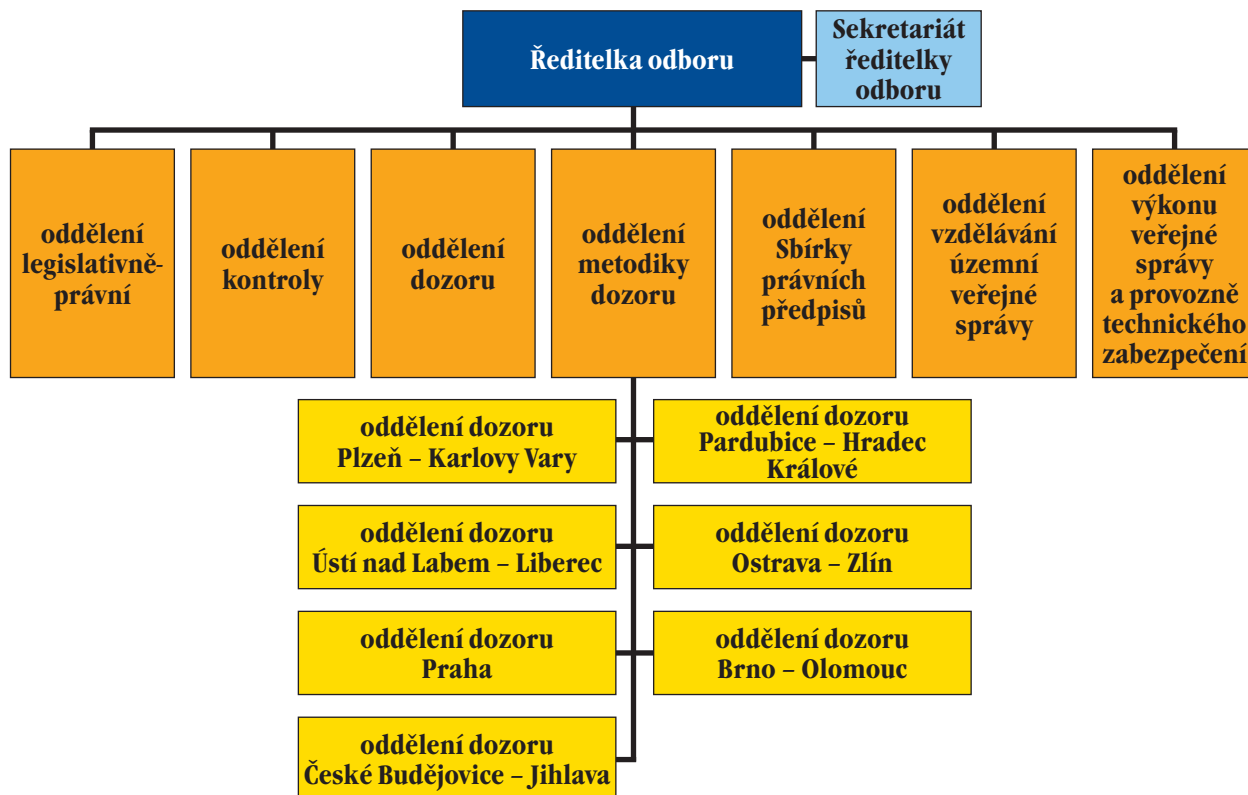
Ředitelka odboru

Sekretariát ředitelky odboru

oddělení legislativně-právní

oddělení kontroly

oddělení dozoru

oddělení metodiky dozoru

oddělení Sbírky právních předpisů

oddělení vzdělávání územní veřejné správy

oddělení výkonu veřejné správy a provozně technického zabezpečení

oddělení dozoru Plzeň – Karlovy Vary

oddělení dozoru Pardubice – Hradec Králové

oddělení dozoru Ústí nad Labem – Liberec

oddělení dozoru Ostrava – Zlín

oddělení dozoru Praha

oddělení dozoru Brno – Olomouc

oddělení dozoru České Budějovice – Jihlava